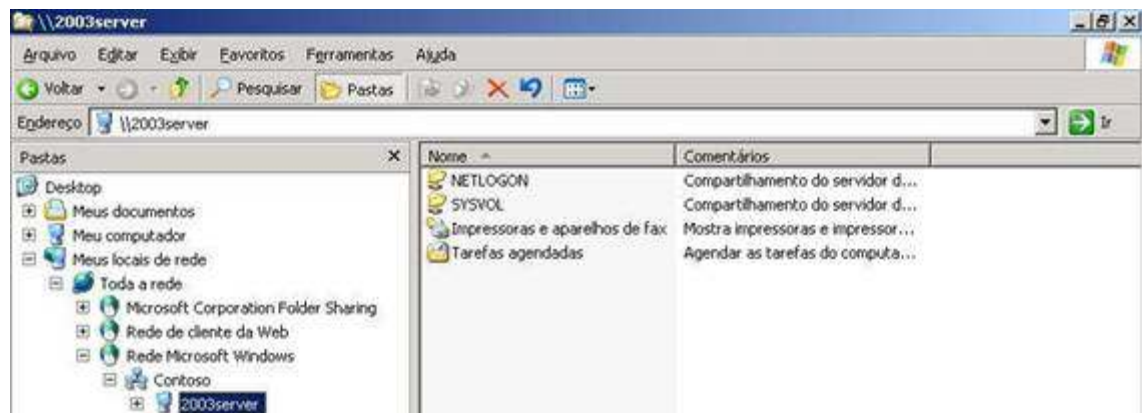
\\2003server

Arquivo Editar Exibir Favoritos Ferramentas Ajuda

Voltar Pesquisar Pastas

Endereço \\2003server

Ir

Pastas

Desktop
Meus documentos
Meu computador
Meus locais de rede
Toda a rede
Microsoft Corporation Folder Sharing
Rede de cliente da Web
Rede Microsoft Windows
Contoso
2003server

| Nome | Comentários |
|---|---|
| NETLOGON | Compartilhamento do servidor d... |
| SYSVOL | Compartilhamento do servidor d... |
| Impressoras e aparelhos de fax | Mostra impressoras e impressor... |
| Tarefas agendadas | Agendar as tarefas do computa... |